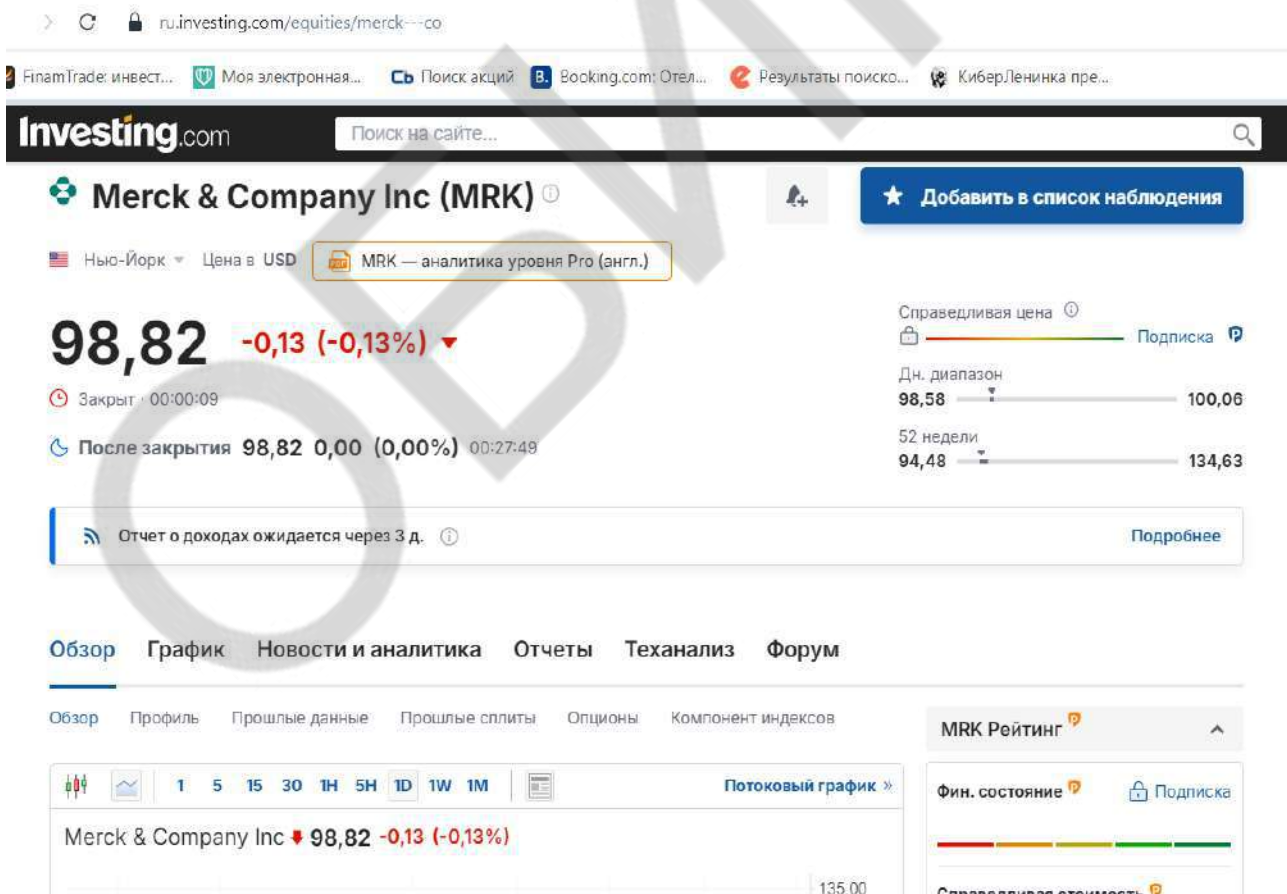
ru.investing.com/equities/merck---co

FinamTrade: инвест... Моя электронная... Сь Поиск акций B. Booking.com: Отел... Результаты поиско... КиберЛенинка пре...

Investing.com Поиск на сайте...

Merck & Company Inc (MRK)

Добавить в список наблюдения

Нью-Йорк Цена в USD MRK — аналитика уровня Pro (англ.)

98,82 -0,13 (-0,13%)

Закрыт · 00:00:09

После закрытия 98,82 0,00 (0,00%) 00:27:49

Справедливая цена
Подписка

Дн. диапазон
98,58 100,06

52 недели
94,48 134,63

Отчет о доходах ожидается через 3 д.

Подробнее

Обзор График Новости и аналитика Отчеты Теханализ Форум

Обзор Профиль Прошлые данные Прошлые сплиты Опционы Компонент индексов

1 5 15 30 1H 5H 1D 1W 1M

Потоковый график »

Merck & Company Inc 98,82 -0,13 (-0,13%)

135,00

MRK Рейтинг

Фин. состояние

Подписка

Справедливая стоимость